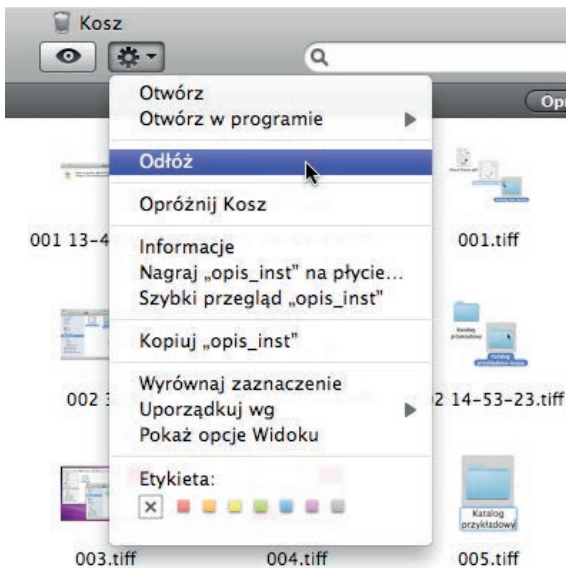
Kosz

Opr

Otwórz
Otwórz w programie

Odłóż

Opróżnij Kosz

Informacje
Nagraj „opis_inst" na płycie…
Szybki przegląd „opis_inst"

Kopiuj „opis_inst"

Wyrównaj zaznaczenie
Uporządkuj wg
Pokaż opcje Widoku

Etykieta:

001 13-4

001.tiff

Katalog przykładowy

002 3

2 14-53-23.tiff

Katalog przykładowy

003.tiff

004.tiff

005.tiff